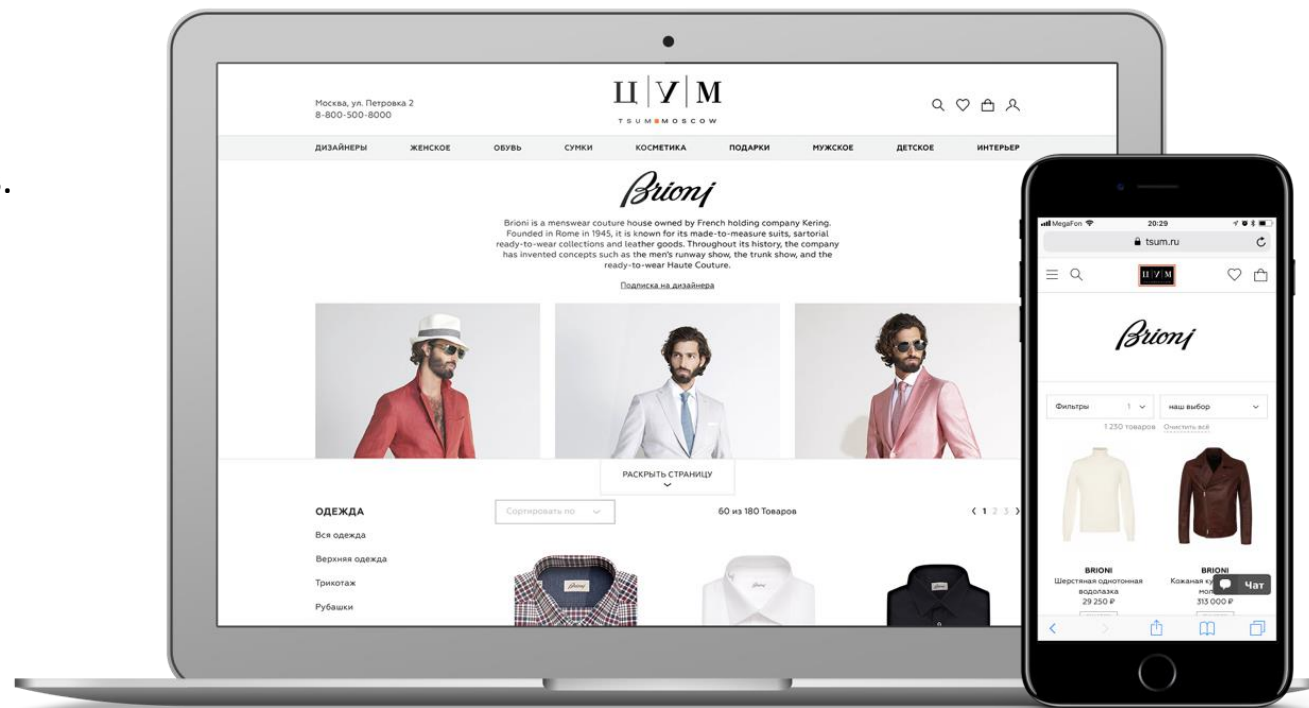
Москва, ул. Петровка 2
8-800-500-8000

Ц | У | М
TSUM MOSCOW

ДИЗАЙНЕРЫ ЖЕНСКОЕ ОБУВЬ СУМКИ КОСМЕТИКА ПОДАРКИ МУЖСКОЕ ДЕТСКОЕ ИНТЕРЬЕР

Brioni

Brioni is a menswear couture house owned by French holding company Kering. Founded in Rome in 1945, it is known for its made-to-measure suits, sartorial ready-to-wear collections and leather goods. Throughout its history, the company has invented concepts such as the men's runway show, the trunk show, and the ready-to-wear Haute Couture.

Подписка на дизайнера

РАСКРЫТЬ СТРАНИЦУ

ОДЕЖДА
Вся одежда
Верхняя одежда
Трикотаж
Рубашки

Сортировать по

60 из 180 Товаров

1 2 3

MegaFon 20:29
tsum.ru

ЦУМ

Brioni

Фильтры 1
наш выбор
1 250 товаров Очистить всё

BRIONI
Шерстяная однотонная водолазка
29 250 ₽

BRIONI
Кожаная ку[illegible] мо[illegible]
313 000 ₽

Чат